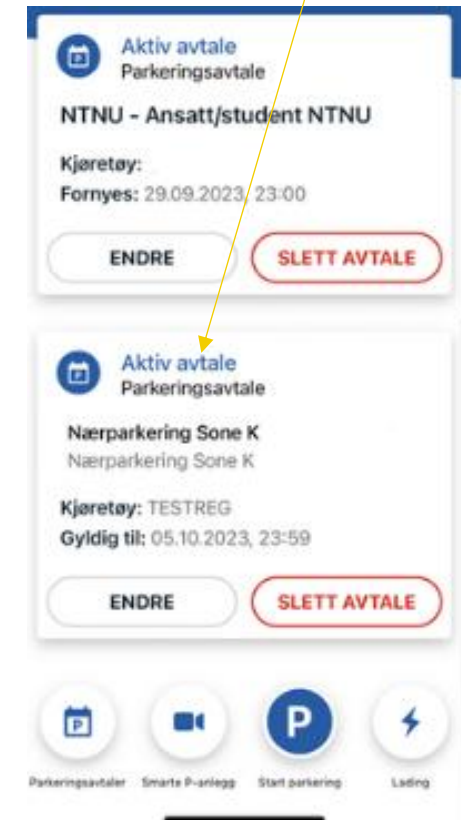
Aktiv avtale
Parkeringsavtale

NTNU - Ansatt/student NTNU

Kjøretøy:
Fornyes: 29.09.2023, 23:00

ENDRE
SLETT AVTALE

Aktiv avtale
Parkeringsavtale

Nærparkering Sone K
Nærparkering Sone K

Kjøretøy: TESTREG
Gyldig til: 05.10.2023, 23:59

ENDRE
SLETT AVTALE

P
Parkeringsavtaler
Smarte P-anlegg
P
Start parkering
Lading